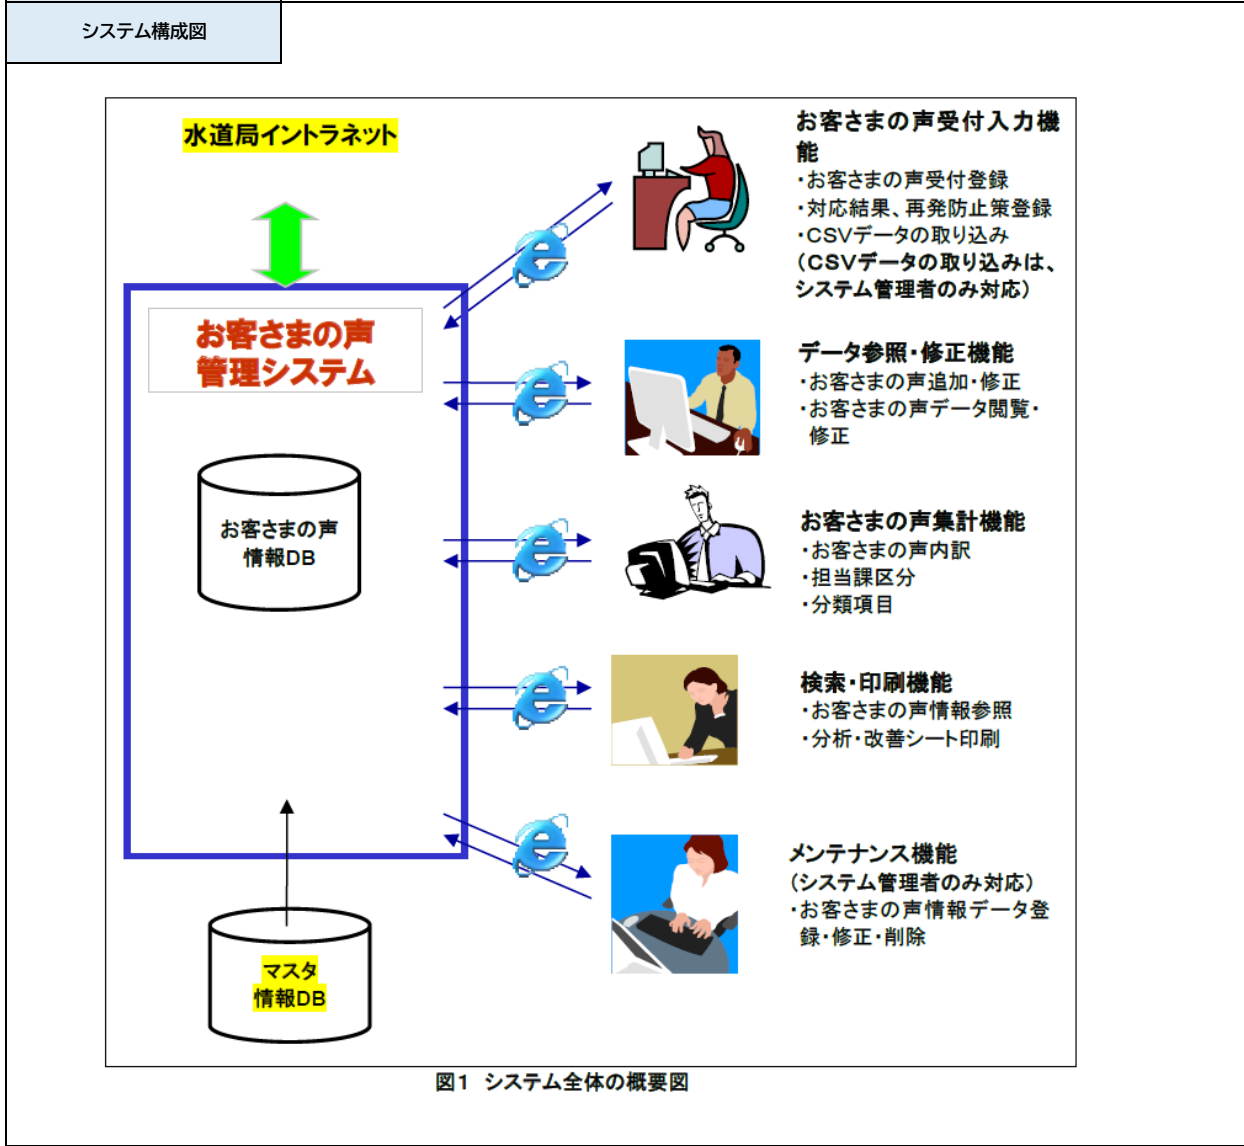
システム構成図

水道局イントラネット

お客さまの声管理システム

お客さまの声情報DB

マスタ情報DB

お客さまの声受付入力機能
・お客さまの声受付登録
・対応結果、再発防止策登録
・CSVデータの取り込み
(CSVデータの取り込みは、システム管理者のみ対応)

データ参照・修正機能
・お客さまの声追加・修正
・お客さまの声データ閲覧・修正

お客さまの声集計機能
・お客さまの声内訳
・担当課区分
・分類項目

検索・印刷機能
・お客さまの声情報参照
・分析・改善シート印刷

メンテナンス機能
(システム管理者のみ対応)
・お客さまの声情報データ登録・修正・削除

図1 システム全体の概要図